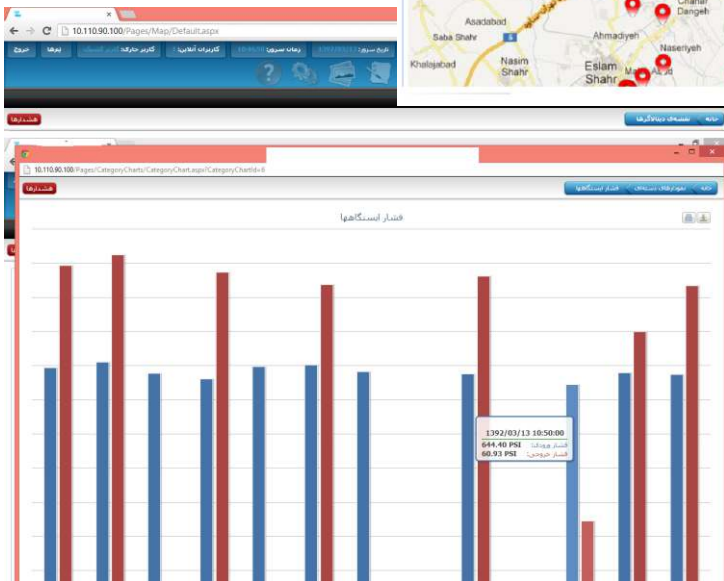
10.110.90.100/Pages/Map/Default.aspx

خروج

تم‌ها

کاربر جاری: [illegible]

کاربران آنلاین: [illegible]

زمان سرور: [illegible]

تاریخ سرور: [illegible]

Asadabad

Saba Shahr

Ahmadiyeh

Chenar Dangeh

Naseriyeh

Khalajabad

Nasim Shahr

Eslam Shahr

هشدارها

خانه

نقشه‌ی دیتالاگرها

10.110.90.100/Pages/CategoryCharts/CategoryChart.aspx?CategoryChartId=8

هشدارها

خانه

نمودارهای دسته‌ای

فشار ایستگاهها

فشار ایستگاهها

1392/03/13 10:50:00

فشار ورودی: 644.40 PSI

فشار خروجی: 60.93 PSI